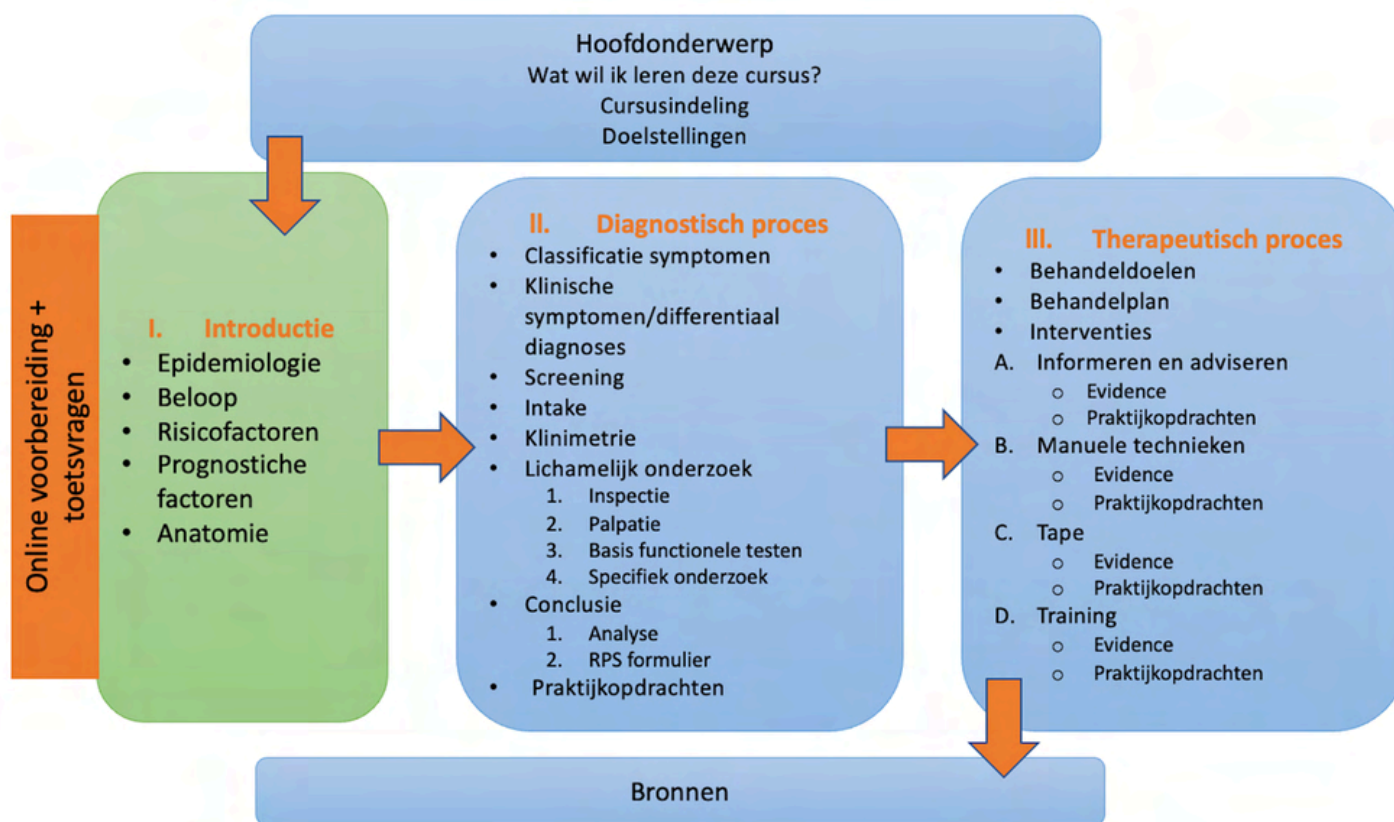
Hoofdonderwerp
Wat wil ik leren deze cursus?
Cursusindeling
Doelstellingen

Online voorbereiding + toetsvragen

I. Introductie
- Epidemiologie
- Beloop
- Risicofactoren
- Prognostiche factoren
- Anatomie

II. Diagnostisch proces
- Classificatie symptomen
- Klinische symptomen/differentiaal diagnoses
- Screening
- Intake
- Klinimetrie
- Lichamelijk onderzoek
  1. Inspectie
  2. Palpatie
  3. Basis functionele testen
  4. Specifiek onderzoek
- Conclusie
  1. Analyse
  2. RPS formulier
- Praktijkopdrachten

III. Therapeutisch proces
- Behandeldoelen
- Behandelplan
- Interventies
A. Informeren en adviseren
  o Evidence
  o Praktijkopdrachten
B. Manuele technieken
  o Evidence
  o Praktijkopdrachten
C. Tape
  o Evidence
  o Praktijkopdrachten
D. Training
  o Evidence
  o Praktijkopdrachten

Bronnen